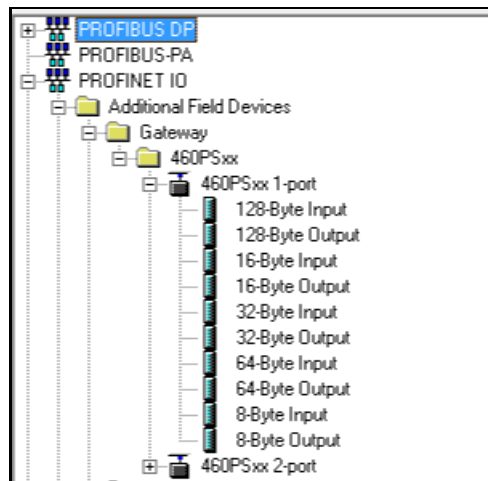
PROFIBUS DP
PROFIBUS-PA
PROFINET IO
Additional Field Devices
Gateway
460PSxx
460PSxx 1-port
128-Byte Input
128-Byte Output
16-Byte Input
16-Byte Output
32-Byte Input
32-Byte Output
64-Byte Input
64-Byte Output
8-Byte Input
8-Byte Output
460PSxx 2-port